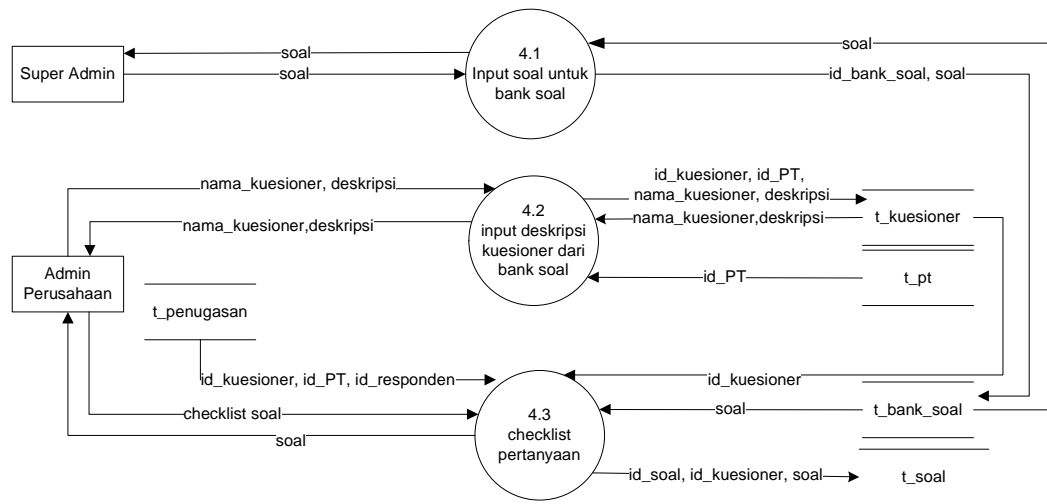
Super Admin

soal

soal

4.1
Input soal untuk bank soal

soal

id_bank_soal, soal

nama_kuesioner, deskripsi

nama_kuesioner,deskripsi

4.2
input deskripsi kuesioner dari bank soal

id_kuesioner, id_PT, nama_kuesioner, deskripsi

nama_kuesioner,deskripsi

t_kuesioner

id_PT

t_pt

Admin Perusahaan

t_penugasan

id_kuesioner, id_PT, id_responden

checklist soal

soal

4.3
checklist pertanyaan

id_kuesioner

soal

t_bank_soal

id_soal, id_kuesioner, soal

t_soal